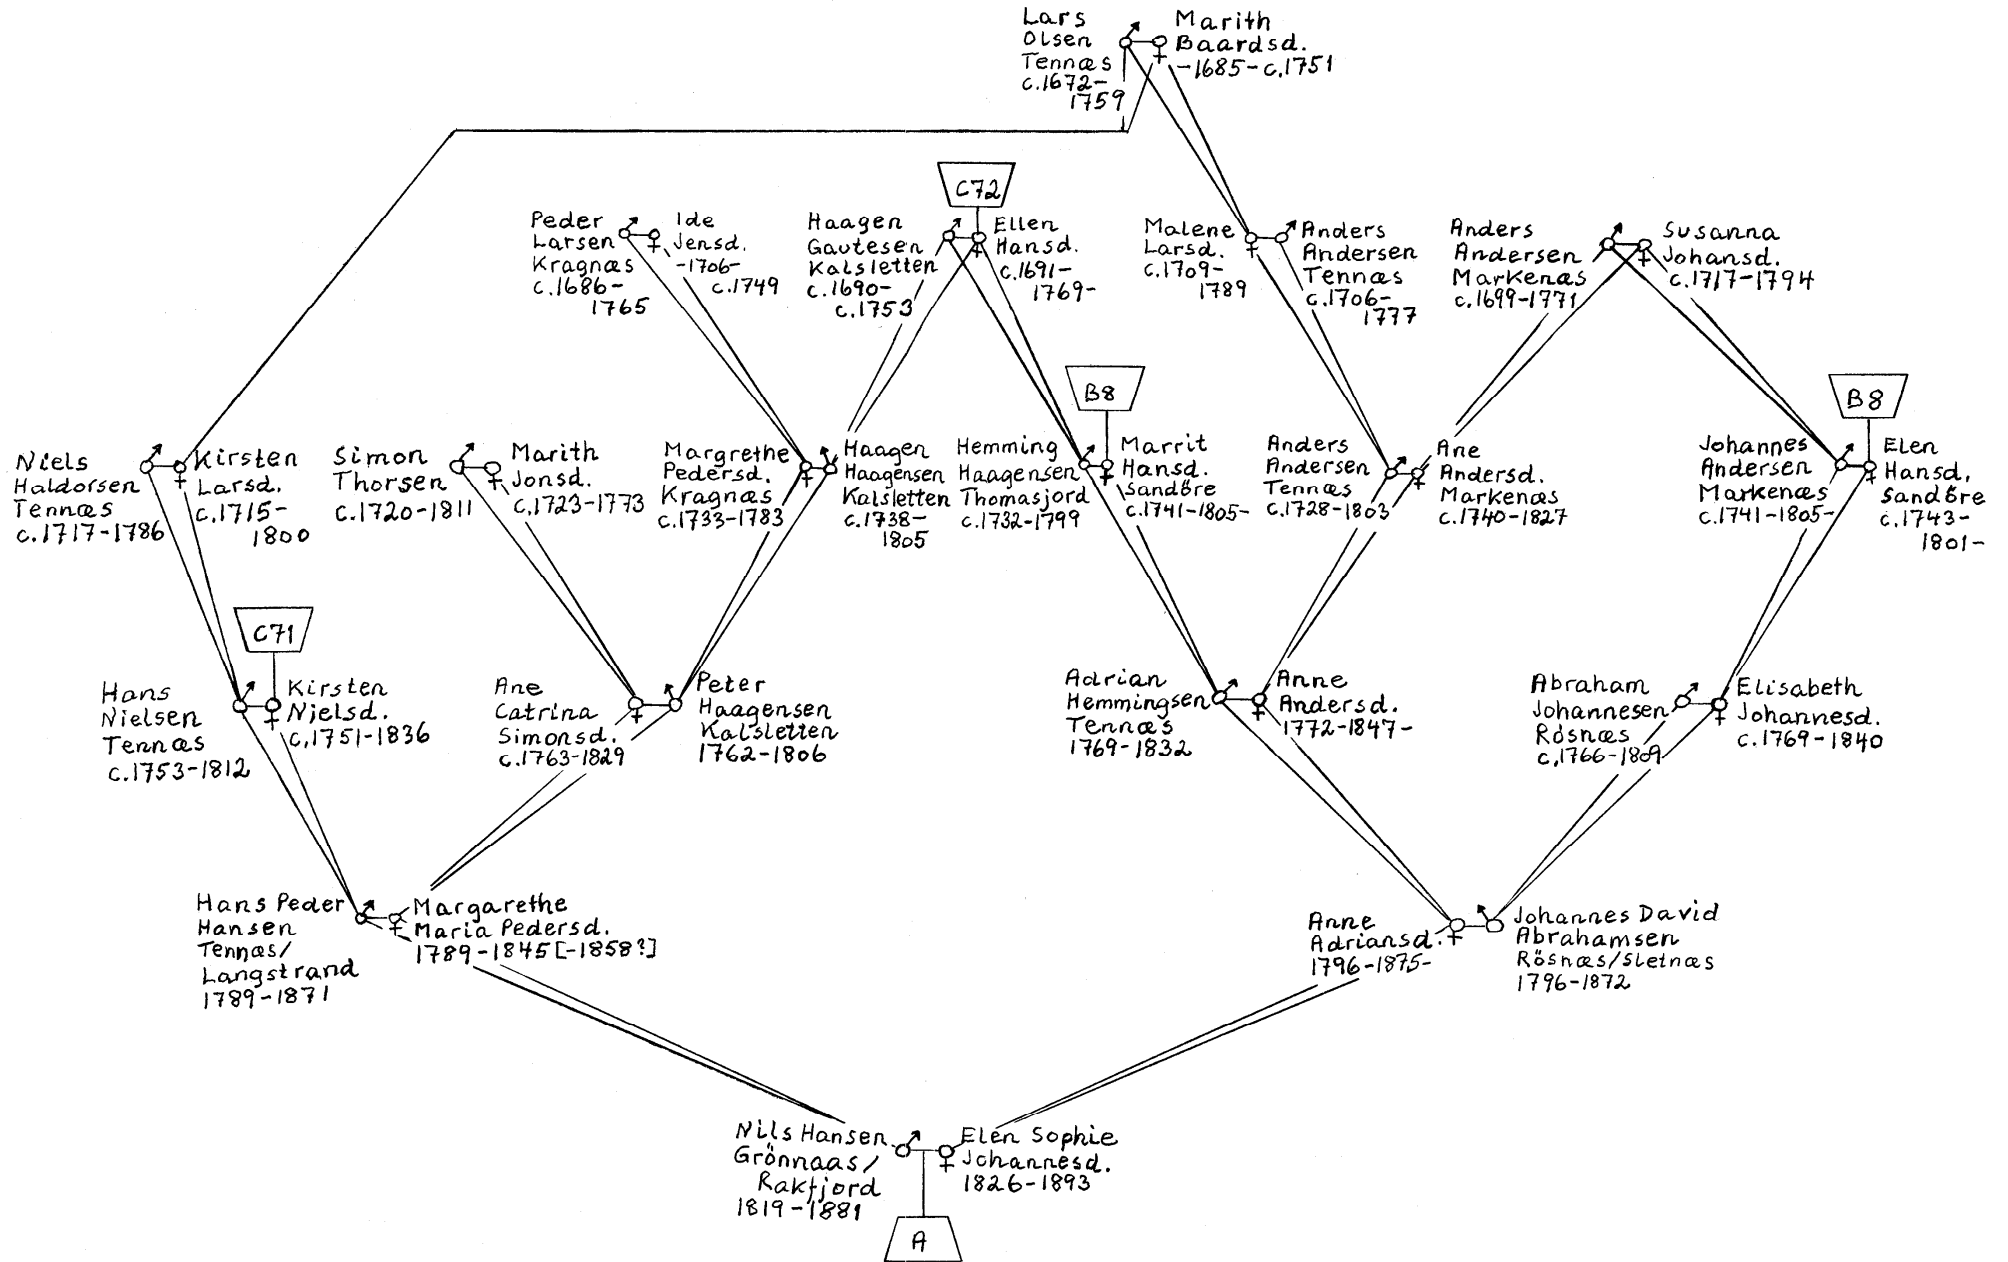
Lars Olsen Tennæs c.1672-1759

Marith Baardsd. -1685-c.1751

C72

Peder Larsen Kragnæs c.1686-1765

Ide Jensd. -1706-c.1749

Haagen Gautesen Kalsletten c.1690-c.1753

Ellen Hansd. c.1691-1769-

Malene Larsd. c.1709-1789

Anders Andersen Tennæs c.1706-1777

Anders Andersen Markenæs c.1699-1771

Susanna Johansd. c.1717-1794

B8

B8

Niels Haldorsen Tennæs c.1717-1786

Kirsten Larsd. c.1715-1800

Simon Thorsen c.1720-1811

Marith Jonsd. c.1723-1773

Margrethe Pedersd. Kragnæs c.1733-1783

Haagen Haagensen Kalsletten c.1738-1805

Hemming Haagensen Thomasjord c.1732-1799

Marrit Hansd. Sandöre c.1741-1805-

Anders Andersen Tennæs c.1728-1803

Ane Andersd. Markenæs c.1740-1827

Johannes Andersen Markenæs c.1741-1805-

Elen Hansd. Sandöre c.1743-1801-

C71

Hans Nielsen Tennæs c.1753-1812

Kirsten Nielsd. c.1751-1836

Ane Catrina Simonsd. c.1763-1829

Peter Haagensen Kalsletten 1762-1806

Adrian Hemmingsen Tennæs 1769-1832

Anne Andersd. 1772-1847-

Abraham Johannesen Rösnæs c.1766-1809

Elisabeth Johannesd. c.1769-1840

Hans Peder Hansen Tennæs/ Langstrand 1789-1871

Margarethe Maria Pedersd. 1789-1845 [-1858?]

Anne Adriansd. 1796-1875-

Johannes David Abrahamsen Rösnæs/Sletnæs 1796-1872

Nils Hansen Grönnaas/ Rakfjord 1819-1881

Elen Sophie Johannesd. 1826-1893

A